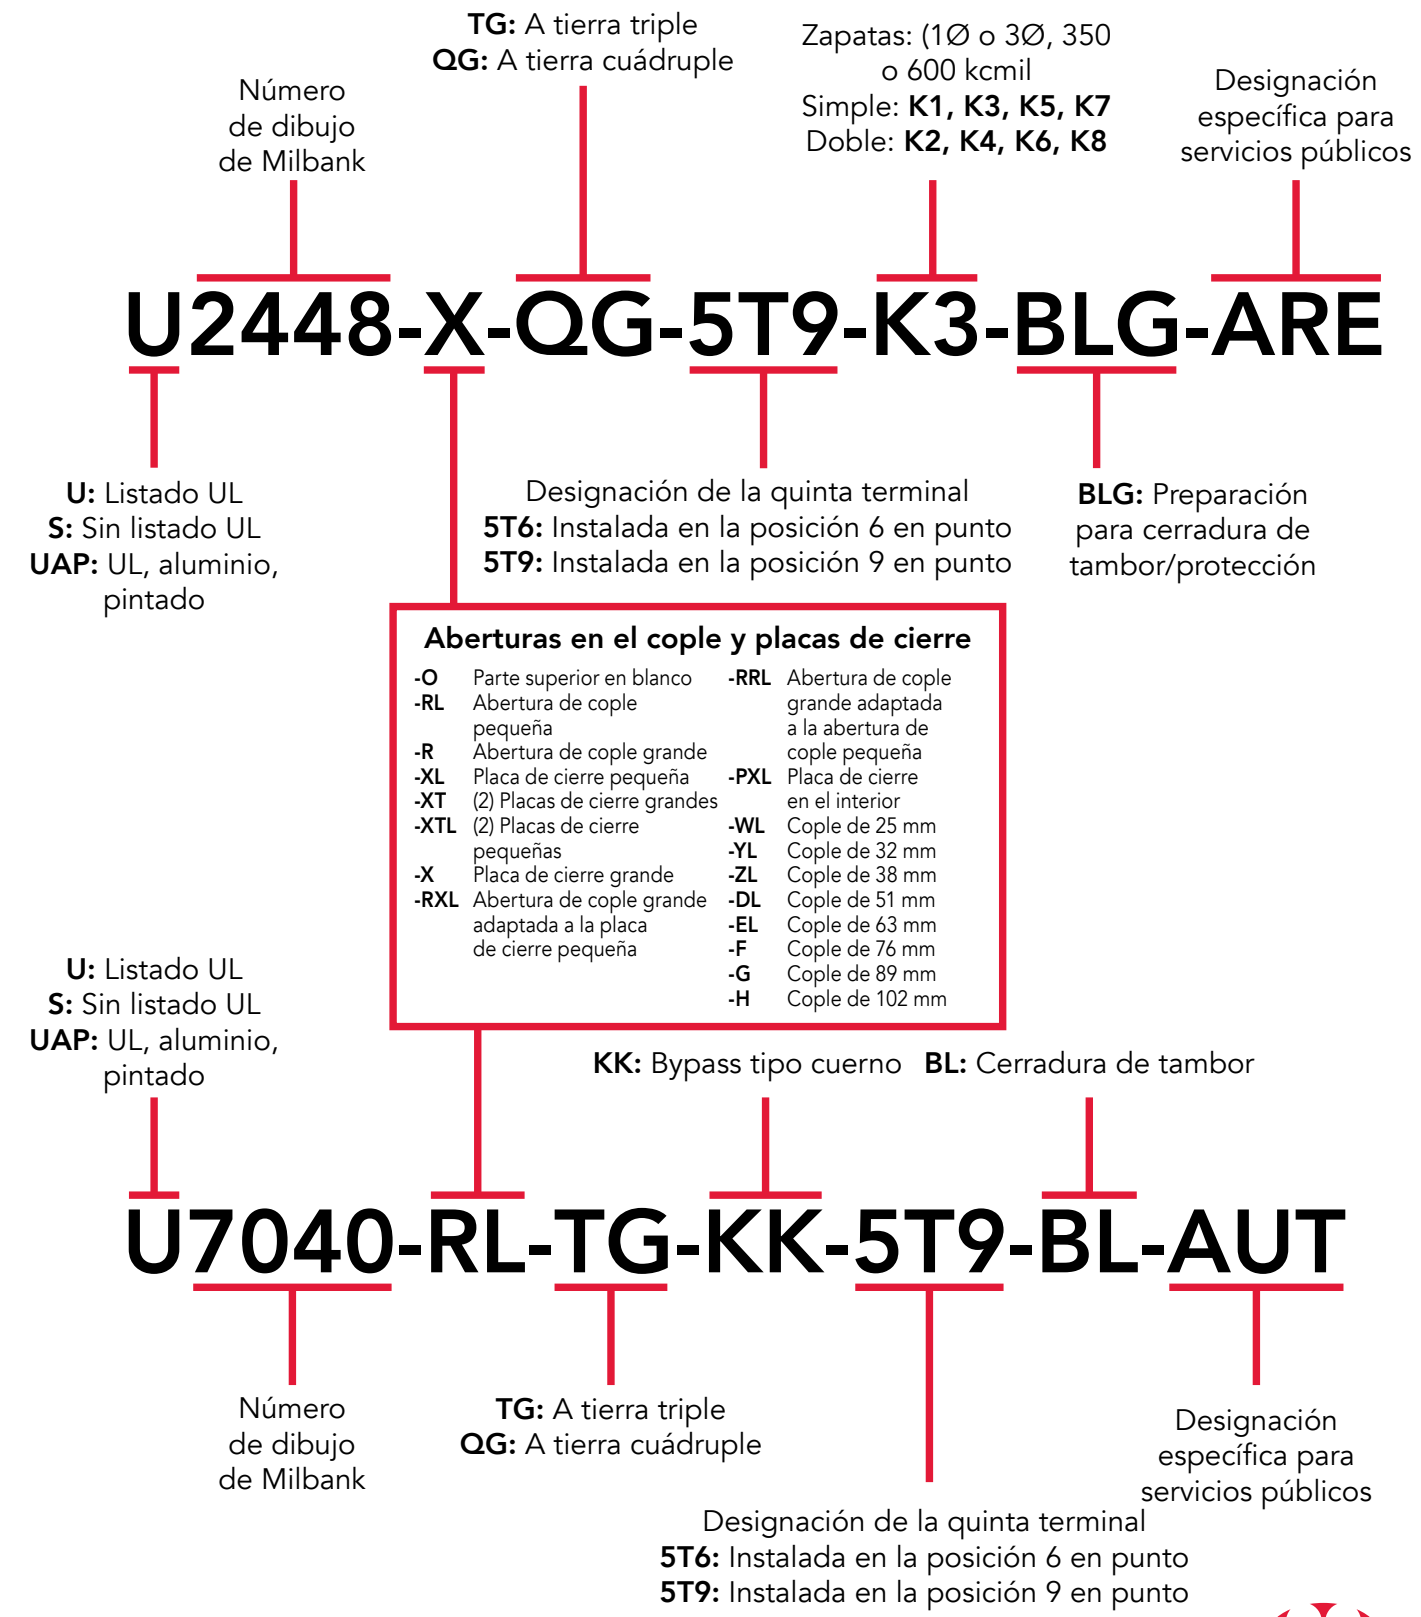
Número de dibujo de Milbank

**TG:** A tierra triple
**QG:** A tierra cuádruple

Zapatas: (1Ø o 3Ø, 350 o 600 kcmil
Simple: **K1, K3, K5, K7**
Doble: **K2, K4, K6, K8**

Designación específica para servicios públicos

U2448-X-QG-5T9-K3-BLG-ARE

**U:** Listado UL
**S:** Sin listado UL
**UAP:** UL, aluminio, pintado

Designación de la quinta terminal
**5T6:** Instalada en la posición 6 en punto
**5T9:** Instalada en la posición 9 en punto

**BLG:** Preparación para cerradura de tambor/protección

**Aberturas en el cople y placas de cierre**

**-O** Parte superior en blanco
**-RL** Abertura de cople pequeña
**-R** Abertura de cople grande
**-XL** Placa de cierre pequeña
**-XT** (2) Placas de cierre grandes
**-XTL** (2) Placas de cierre pequeñas
**-X** Placa de cierre grande
**-RXL** Abertura de cople grande adaptada a la placa de cierre pequeña
**-RRL** Abertura de cople grande adaptada a la abertura de cople pequeña
**-PXL** Placa de cierre en el interior
**-WL** Cople de 25 mm
**-YL** Cople de 32 mm
**-ZL** Cople de 38 mm
**-DL** Cople de 51 mm
**-EL** Cople de 63 mm
**-F** Cople de 76 mm
**-G** Cople de 89 mm
**-H** Cople de 102 mm

**U:** Listado UL
**S:** Sin listado UL
**UAP:** UL, aluminio, pintado

**KK:** Bypass tipo cuerno **BL:** Cerradura de tambor

U7040-RL-TG-KK-5T9-BL-AUT

Número de dibujo de Milbank

**TG:** A tierra triple
**QG:** A tierra cuádruple

Designación específica para servicios públicos

Designación de la quinta terminal
**5T6:** Instalada en la posición 6 en punto
**5T9:** Instalada en la posición 9 en punto